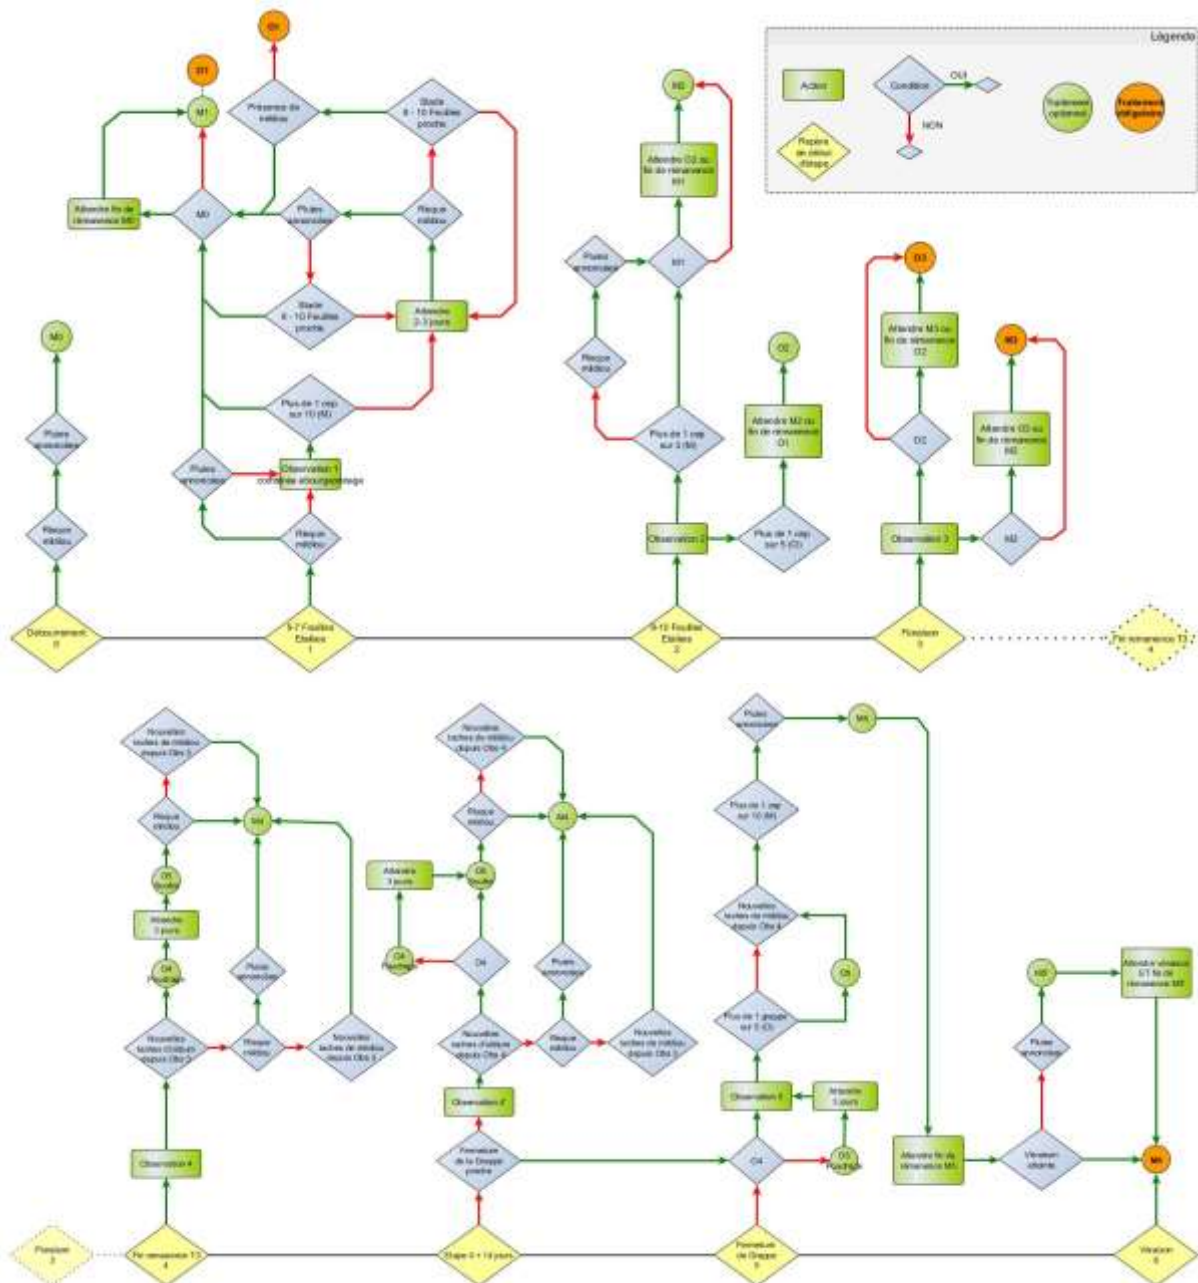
Légende
Action
Condition
OUI
NON
Traitement optionnel
Traitement obligatoire
Repère de début d'étape

O1
D1
M1
Présence de mildiou
Stade 8 - 10 Feuilles proche
Attendre fin de rémanence M0
M0
Pluies annoncées
Risque mildiou
Stade 8 - 10 Feuilles proche
Attendre 2-3 jours
M0
Pluies annoncées
Risque mildiou
Plus de 1 cep sur 10 (M)
Pluies annoncées
Observation 1 contrôle ébourgeonnage
Risque mildiou
Débourrement 0
5-7 Feuilles Etalées 1

M2
Attendre O2 ou fin de rémanence M1
Pluies annoncées
M1
Risque mildiou
O2
Plus de 1 cep sur 5 (M)
Attendre M2 ou fin de rémanence O1
Observation 2
Plus de 1 cep sur 5 (O)
9-12 Feuilles Etalées 2

O3
Attendre M3 ou fin de rémanence O2
M3
O2
Attendre O3 ou fin de rémanence M2
Observation 3
M2
Floraison 3
Fin rémanence T3 4

Nouvelles taches de mildiou depuis Obs 3
Risque mildiou
M4
O5 Soufre
Attendre 3 jours
O4 Poudrage
Pluies annoncées
Nouvelles taches d'oïdium depuis Obs 3
Risque mildiou
Nouvelles taches de mildiou depuis Obs 3
Observation 4
Floraison 3
Fin rémanence T3 4

Nouvelles taches de mildiou depuis Obs 4
Risque mildiou
M4
Attendre 3 jours
O5 Soufre
O4 Poudrage
O4
Pluies annoncées
Nouvelles taches d'oïdium depuis Obs 4
Risque mildiou
Nouvelles taches de mildiou depuis Obs 3
Observation 5
Fermeture de la Grappe proche
Stade 4 + 10 jours

Pluies annoncées
M5
Plus de 1 cep sur 10 (M)
Nouvelles taches de mildiou depuis Obs 4
O5
Plus de 1 grappe sur 5 (O)
Observation 6
Attendre 3 jours
O4
O5 Poudrage
Fermeture de Grappe 5

M5
Attendre véraison ET fin de rémanence M5
Pluies annoncées
Attendre fin de rémanence M5
Véraison atteinte
M6
Véraison 6